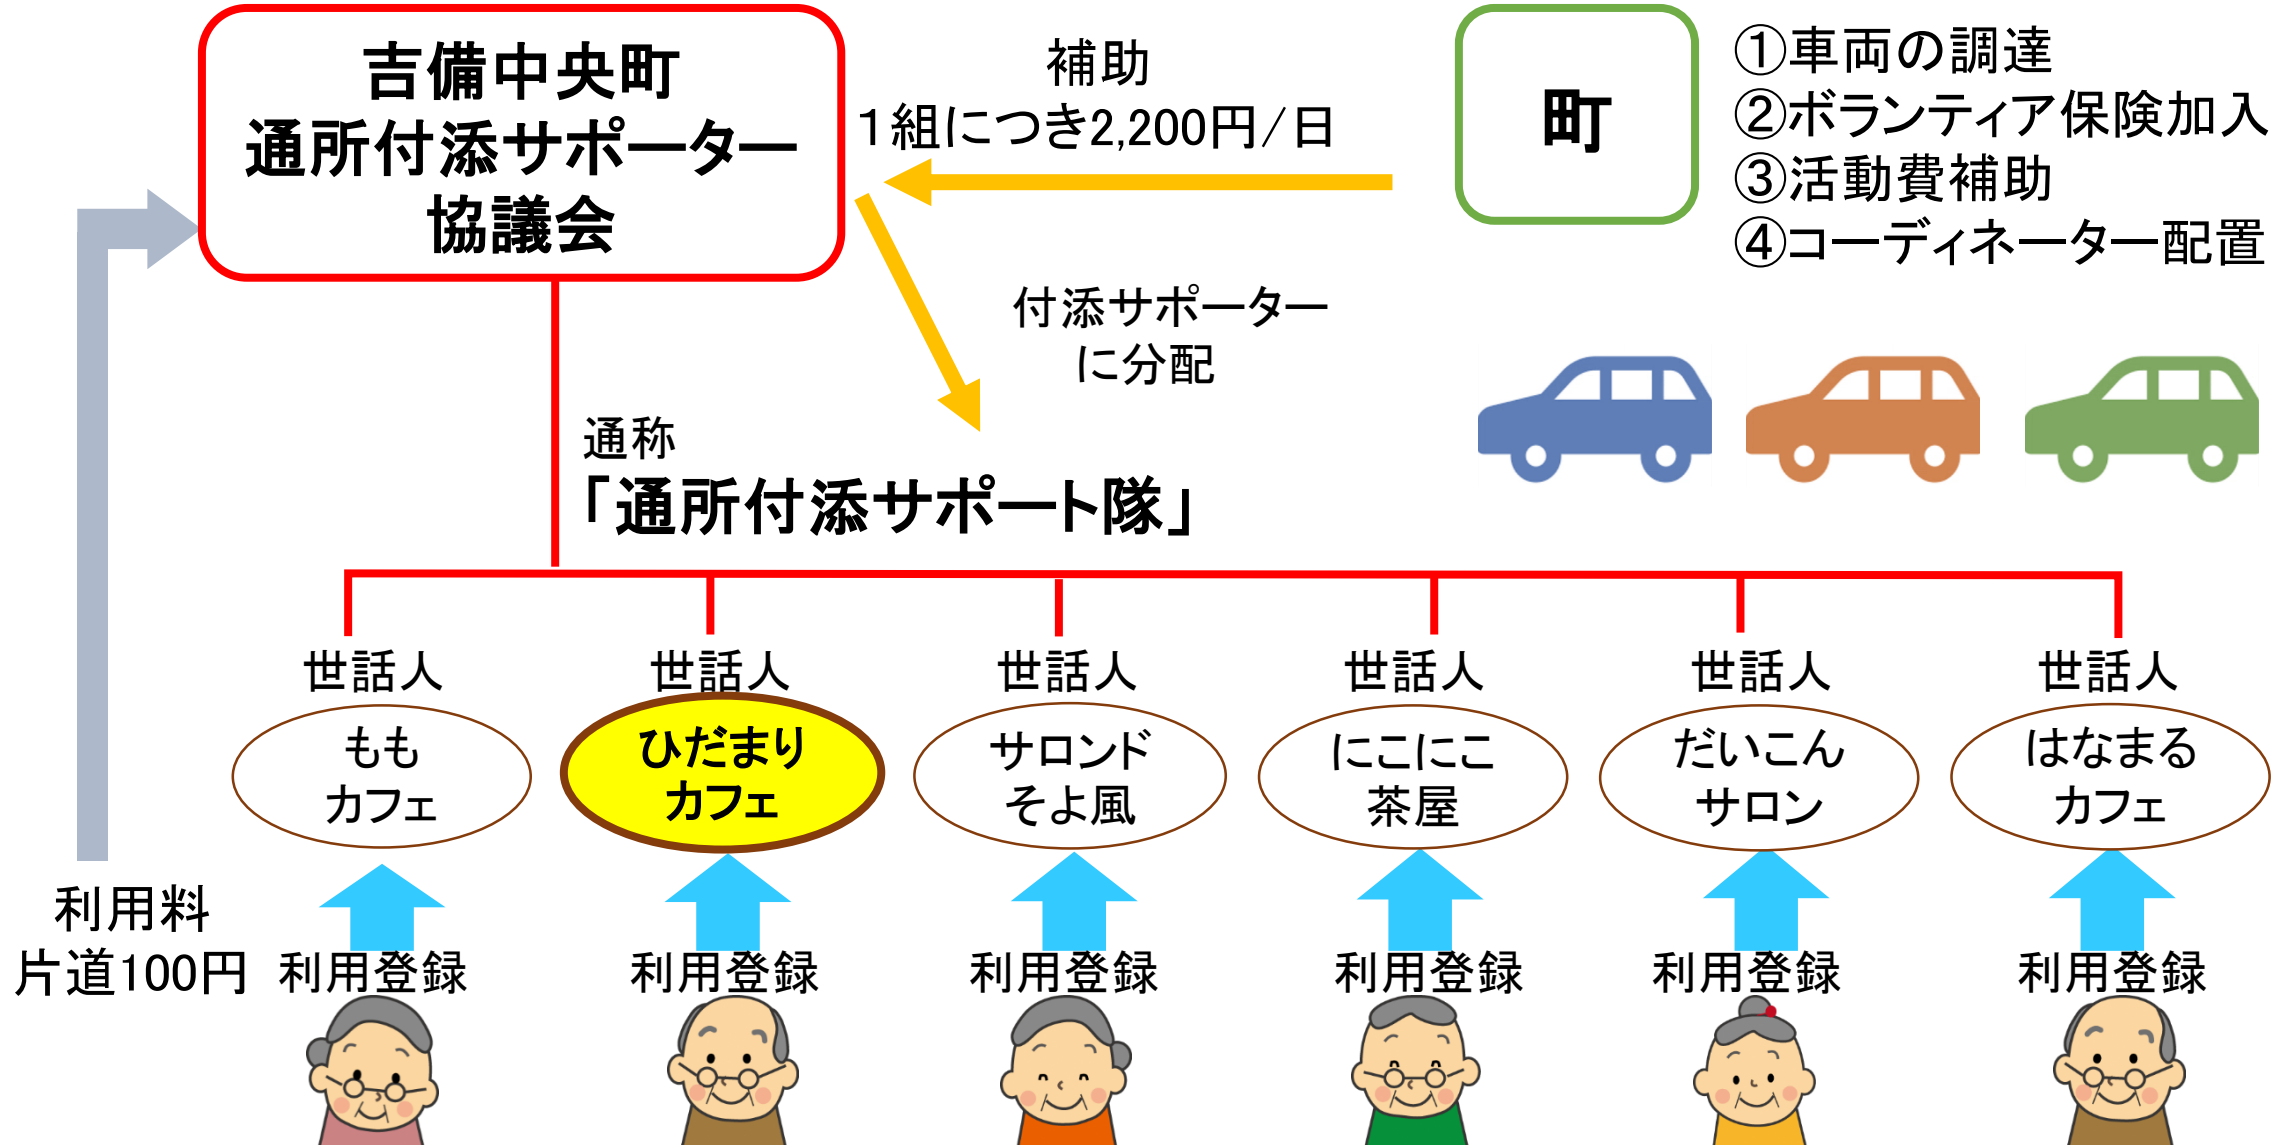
吉備中央町
通所付添サポーター
協議会

補助
1組につき2,200円/日

町

①車両の調達
②ボランティア保険加入
③活動費補助
④コーディネーター配置

付添サポーター
に分配

通称
「通所付添サポート隊」

世話人
もも
カフェ

世話人
ひだまり
カフェ

世話人
サロンド
そよ風

世話人
にこにこ
茶屋

世話人
だいこん
サロン

世話人
はなまる
カフェ

利用料
片道100円

利用登録

利用登録

利用登録

利用登録

利用登録

利用登録